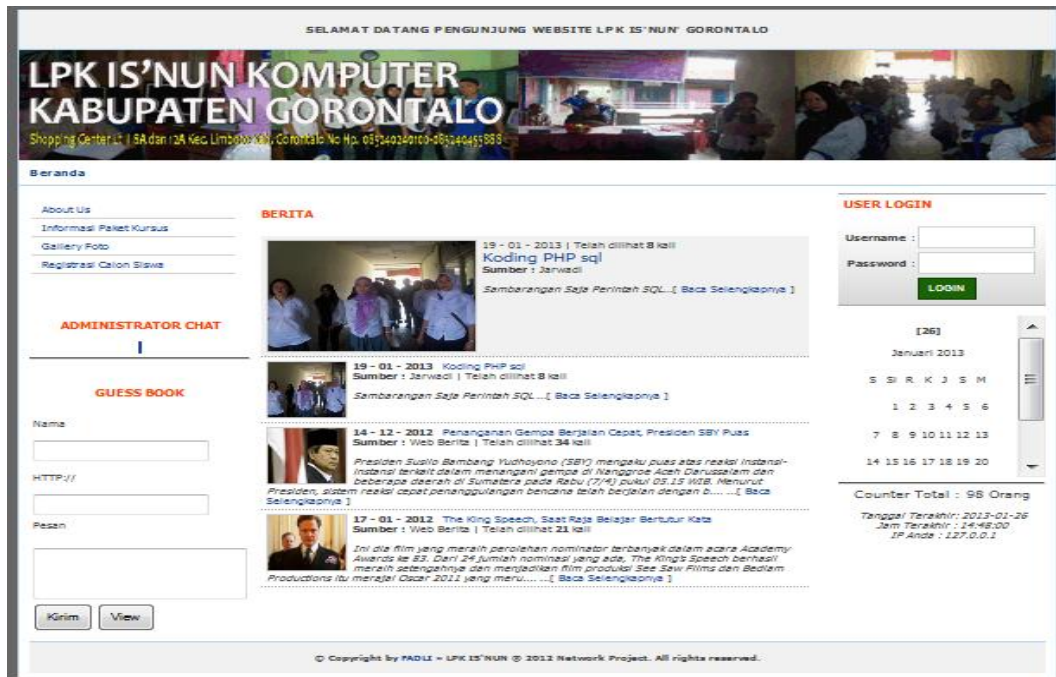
SELAMAT DATANG PENGUNJUNG WEBSITE LPK IS'NUN' GORONTALO

LPK IS'NUN KOMPUTER
KABUPATEN GORONTALO
Shopping Center Lt I 5A dan 12A Kec. Limboto Kab. Gorontalo No Hp. 085340240100-085340455883

Beranda

About Us
Informasi Paket Kursus
Gallery Foto
Registrasi Calon Siswa

ADMINISTRATOR CHAT

GUESS BOOK

Nama

HTTP://

Pesan

Kirim View

BERITA

19 - 01 - 2013 | Telah dilihat 8 kali
Koding PHP sql
Sumber : Jarwadi
Sambarangan Saja Perintah SQL...[ Baca Selengkapnya ]

19 - 01 - 2013 Koding PHP sql
Sumber : Jarwadi | Telah dilihat 8 kali
Sambarangan Saja Perintah SQL...[ Baca Selengkapnya ]

14 - 12 - 2012 Penanganan Gempa Berjalan Cepat, Presiden SBY Puas
Sumber : Web Berita | Telah dilihat 34 kali
Presiden Susilo Bambang Yudhoyono (SBY) mengaku puas atas reaksi instansi-instansi terkait dalam menangani gempa di Nanggroe Aceh Darussalam dan beberapa daerah di Sumatera pada Rabu (7/4) pukul 05.15 WIB. Menurut Presiden, sistem reaksi cepat penanggulangan bencana telah berjalan dengan b.... ...[ Baca Selengkapnya ]

17 - 01 - 2012 The King Speech, Saat Raja Belajar Bertutur Kata
Sumber : Web Berita | Telah dilihat 21 kali
Ini dia film yang meraih perolehan nominator terbanyak dalam acara Academy Awards ke 83. Dari 24 jumlah nominasi yang ada, The King's Speech berhasil meraih setengahnya dan menjadikan film produksi See Saw Films dan Bedlam Productions itu meraih Oscar 2011 yang meru.... ...[ Baca Selengkapnya ]

USER LOGIN
Username :
Password :
LOGIN

[26]
Januari 2013
S SI R K J S M
1 2 3 4 5 6
7 8 9 10 11 12 13
14 15 16 17 18 19 20

Counter Total : 98 Orang
Tanggal Terakhir : 2013-01-26
Jam Terakhir : 14:48:00
IP Anda : 127.0.0.1

© Copyright by FADLI - LPK IS'NUN © 2012 Network Project. All rights reserved.